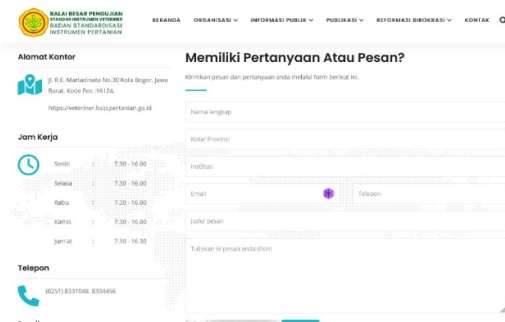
BALAI BESAR PENGUJIAN STANDAR INSTRUMEN VETERINER
BADAN STANDARDISASI INSTRUMEN PERTANIAN

BERANDA ORGANISASI INFORMASI PUBLIK PUBLIKASI REFORMASI BIROKRASI KONTAK

Alamat Kantor

Jl. R.E. Martadinata No.30 Kota Bogor, Jawa Barat. Kode Pos :16124.

https://veteriner.bsip.pertanian.go.id

Jam Kerja

| Senin | : | 7.30 - 16.00 |
|---|---|---|
| Selasa | : | 7.30 - 16.00 |
| Rabu | : | 7.30 - 16.00 |
| Kamis | : | 7.30 - 16.00 |
| Jum'at | : | 7.30 - 16.30 |

Telepon

(0251) 8331048, 8334456

Memiliki Pertanyaan Atau Pesan?

Kirimkan pesan dan pertanyaan anda melalui form berikut ini.

Nama lengkap

Kota/ Provinsi

Institusi

Email

Telepon

Judul pesan

Tuliskan isi pesan anda disini